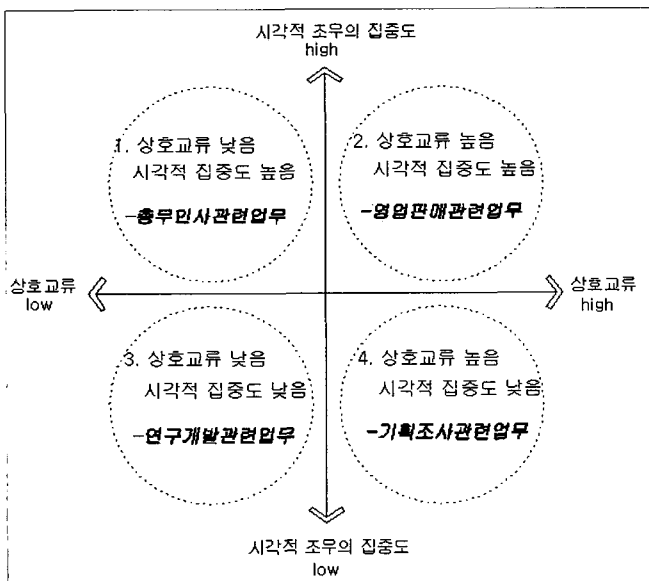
시각적 조우의 집중도
high

1. 상호교류 낮음
시각적 집중도 높음
-총무인사관련업무

2. 상호교류 높음
시각적 집중도 높음
-영업판매관련업무

상호교류
low

상호교류
high

3. 상호교류 낮음
시각적 집중도 낮음
-연구개발관련업무

4. 상호교류 높음
시각적 집중도 낮음
-기획조사관련업무

시각적 조우의 집중도
low